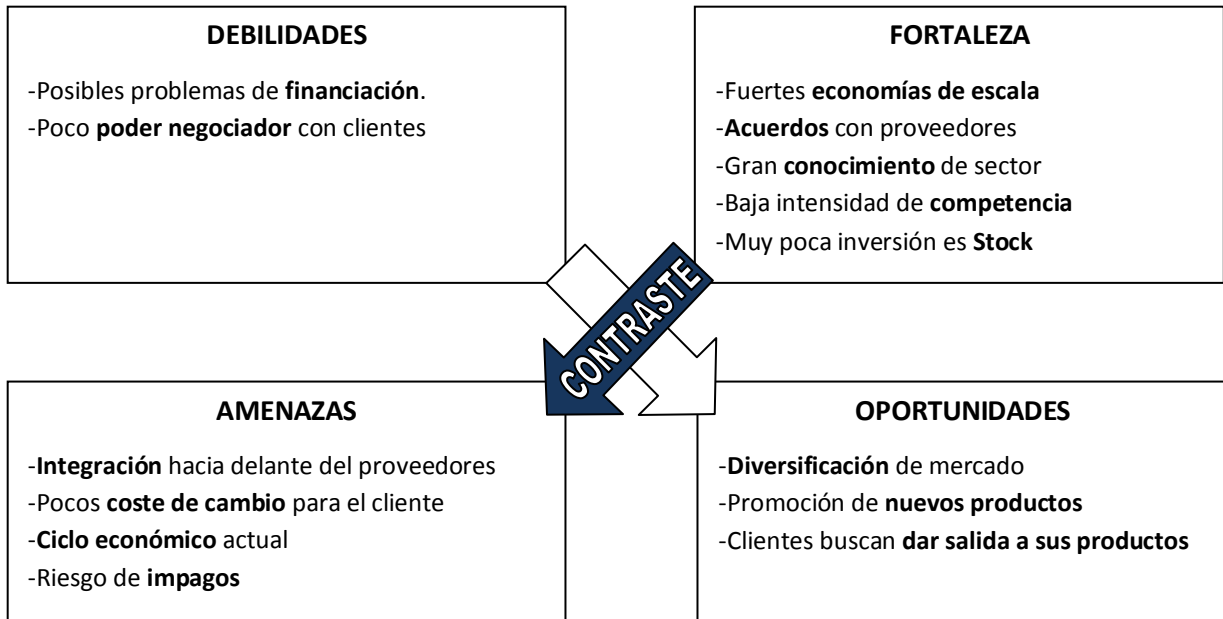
DEBILIDADES

-Posibles problemas de financiación.
-Poco poder negociador con clientes

FORTALEZA

-Fuertes economías de escala
-Acuerdos con proveedores
-Gran conocimiento de sector
-Baja intensidad de competencia
-Muy poca inversión es Stock

CONTRASTE

AMENAZAS

-Integración hacia delante del proveedores
-Pocos coste de cambio para el cliente
-Ciclo económico actual
-Riesgo de impagos

OPORTUNIDADES

-Diversificación de mercado
-Promoción de nuevos productos
-Clientes buscan dar salida a sus productos